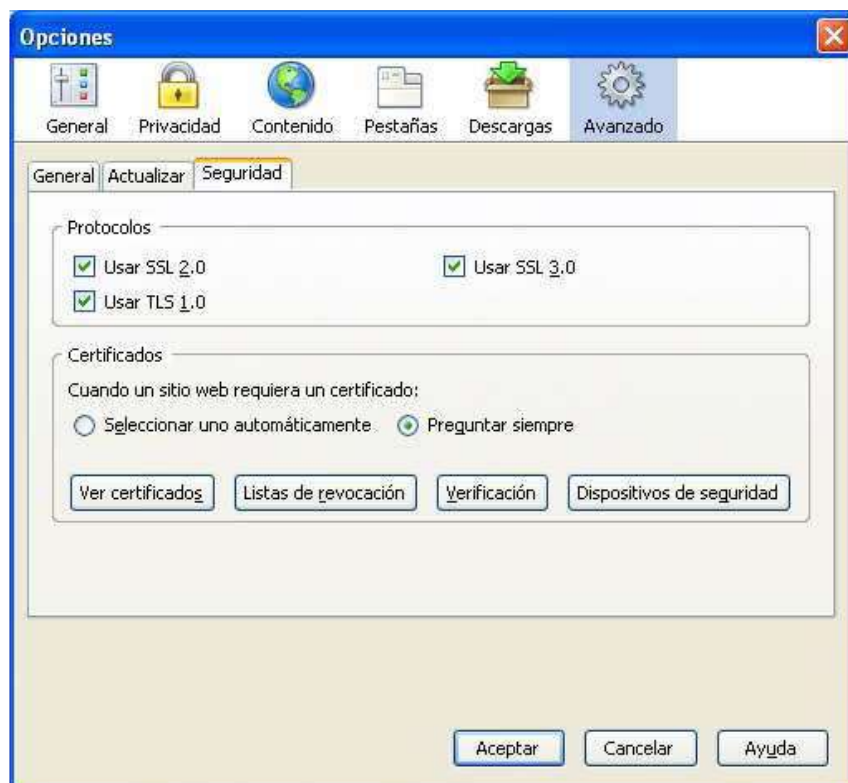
Opciones

General Privacidad Contenido Pestañas Descargas Avanzado

General Actualizar Seguridad

Protocolos

Usar SSL 2.0

Usar SSL 3.0

Usar TLS 1.0

Certificados

Cuando un sitio web requiera un certificado:

Seleccionar uno automáticamente

Preguntar siempre

Ver certificados Listas de revocación Verificación Dispositivos de seguridad

Aceptar Cancelar Ayuda